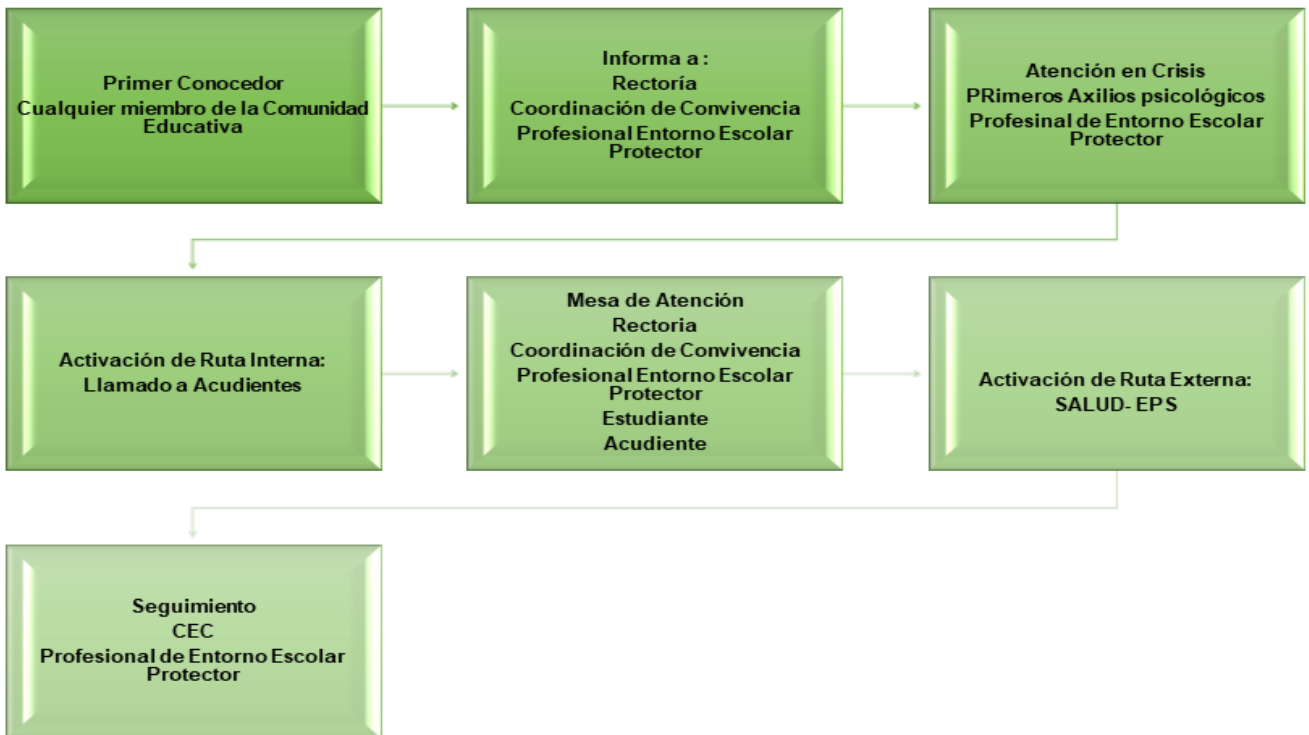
Primer Conocedor
Cualquier miembro de la Comunidad Educativa

Informa a :
Rectoría
Coordinación de Convivencia
Profesional Entorno Escolar Protector

Atención en Crisis
PRimeros Axilios psicológicos
Profesinal de Entorno Escolar Protector

Activación de Ruta Interna:
Llamado a Acudientes

Mesa de Atención
Rectoria
Coordinación de Convivencia
Profesional Entorno Escolar Protector
Estudiante
Acudiente

Activación de Ruta Externa:
SALUD- EPS

Seguimiento
CEC
Profesional de Entorno Escolar Protector